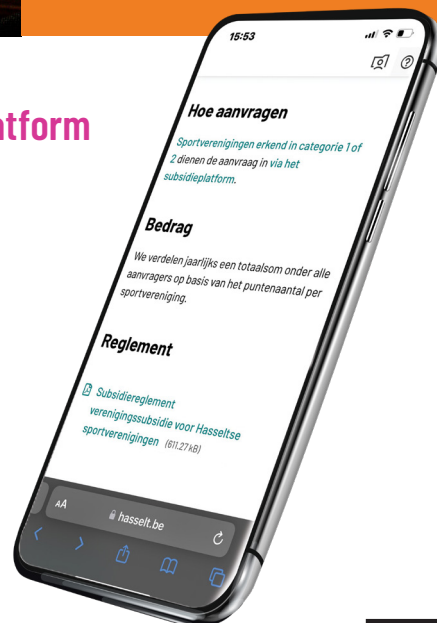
atform

15:53

Hoe aanvragen

Sportverenigingen erkend in categorie 1 of 2 dienen de aanvraag in via het subsidieplatform.

Bedrag

We verdelen jaarlijks een totaalsom onder alle aanvragers op basis van het puntenaantal per sportvereniging.

Reglement

Subsidiereglement verenigingssubsidie voor Hasseltse sportverenigingen (611.27 kB)

AA hasselt.be